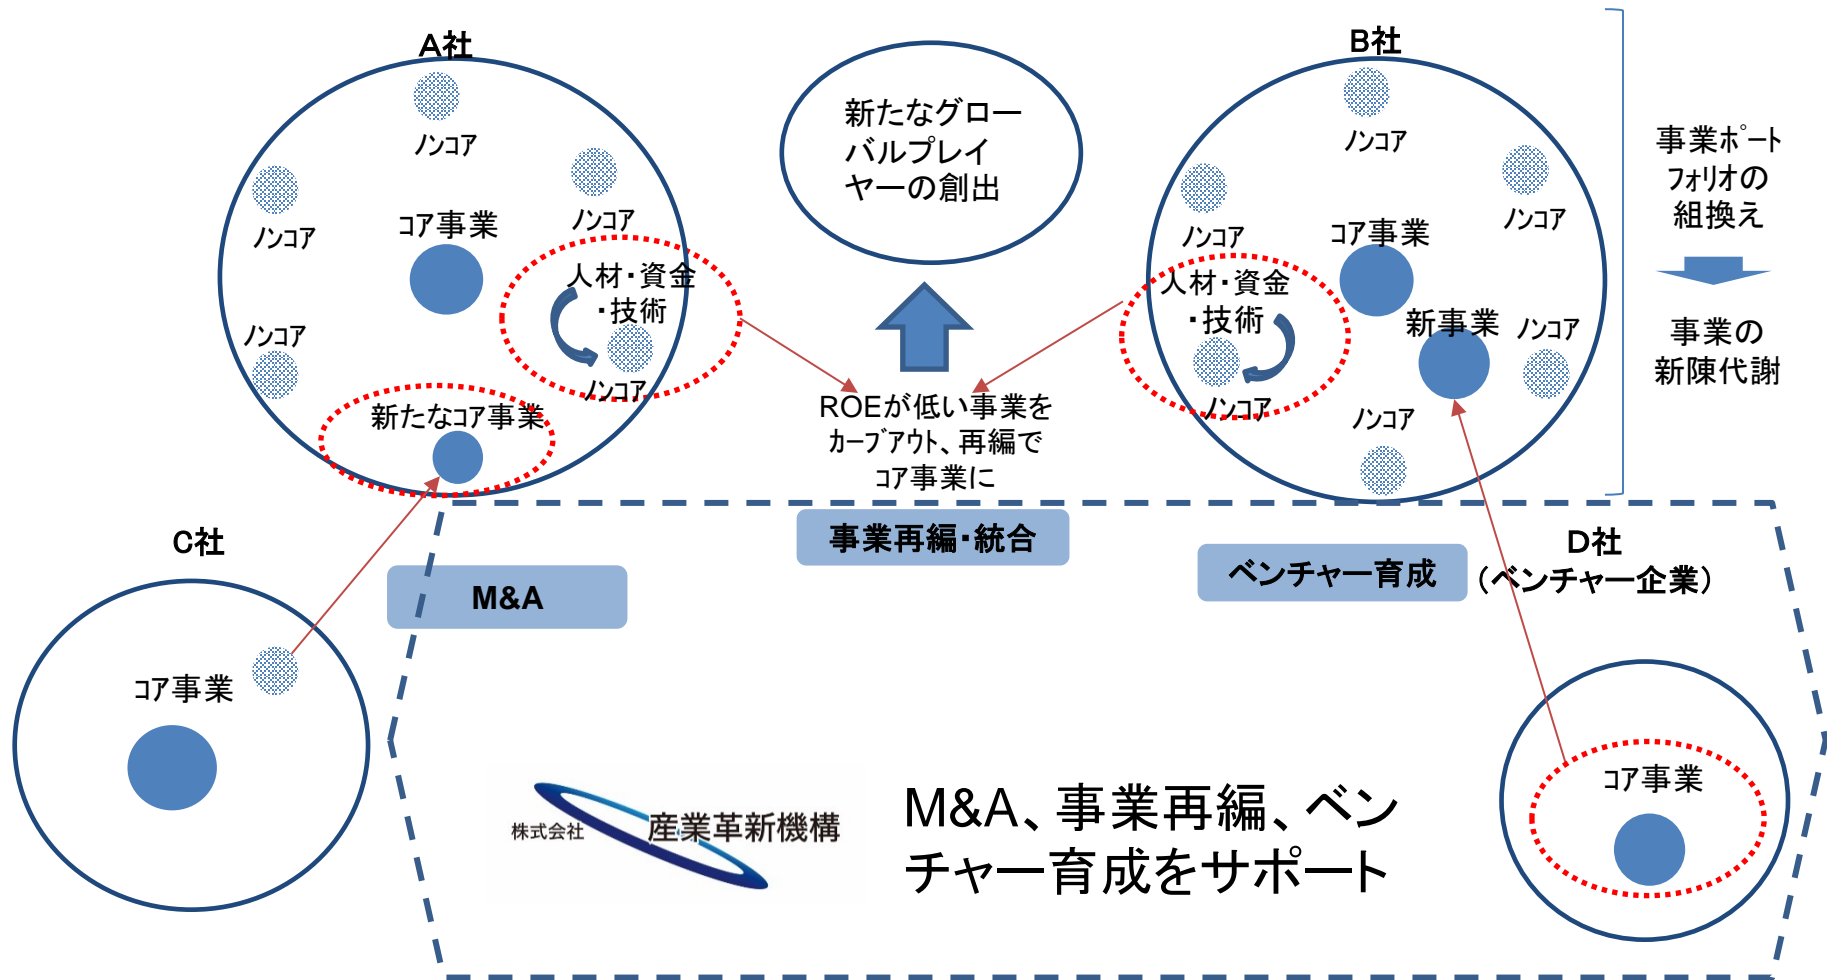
A社

ノンコア

ノンコア

コア事業

ノンコア

人材・資金
・技術

ノンコア

ノンコア

新たなコア事業

新たなグローバルプレイヤーの創出

ROEが低い事業をカーブアウト、再編でコア事業に

B社

ノンコア

ノンコア

コア事業

ノンコア

人材・資金
・技術

新事業

ノンコア

ノンコア

ノンコア

事業ポートフォリオの組換え

事業の新陳代謝

C社

コア事業

M&A

事業再編・統合

ベンチャー育成

D社
（ベンチャー企業）

コア事業

株式会社 産業革新機構

M&A、事業再編、ベンチャー育成をサポート